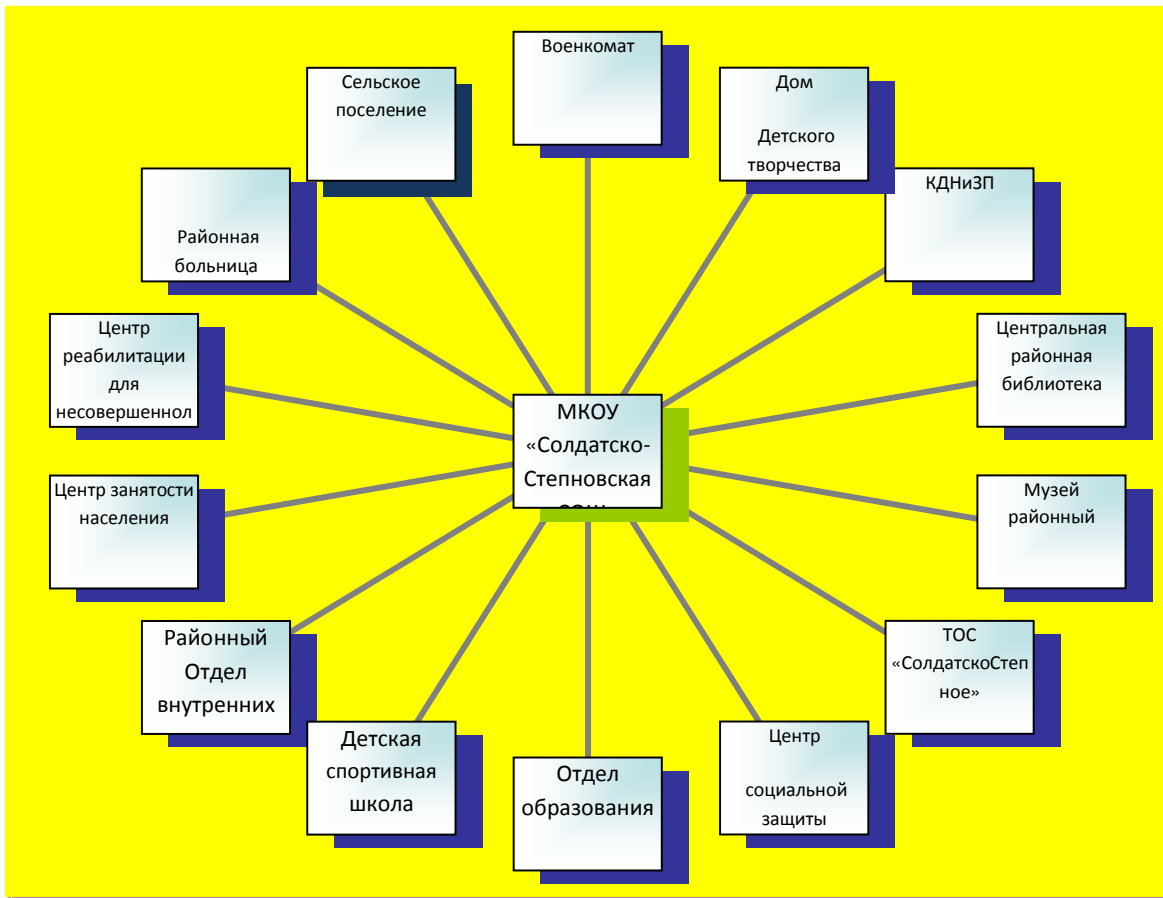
Военкомат

Сельское поселение

Дом

Детского творчества

КДНиЗП

Районная больница

Центральная районная библиотека

Центр реабилитации для несовершеннол

МКОУ «Солдатско-Степновская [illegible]

Музей районный

Центр занятости населения

ТОС «СолдатскоСтепное»

Районный Отдел внутренних

Детская спортивная школа

Отдел образования

Центр

социальной защиты